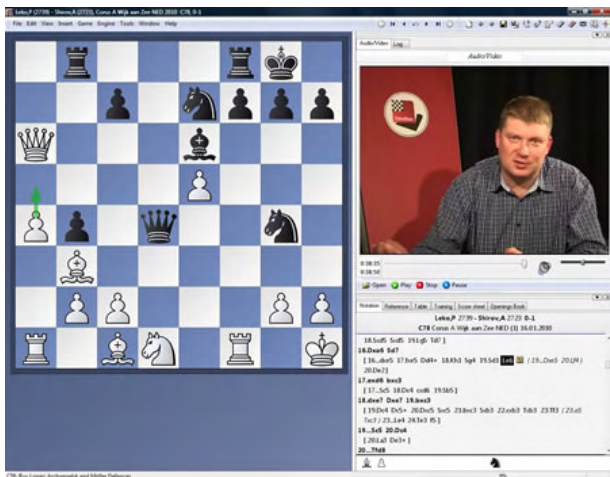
Leko,P (2739) - Shirov,A (2723) Corus A Wijk aan Zee NED 2010 C78 0-1

File Edit View Insert Game Engine Tools Window Help

Audio/Video Log

Audio/Video

0:38:35
0:38:50

Open Play Stop Pause

Notation Reference Table Training Score sheet Openings Book

Leko,P 2739 - Shirov,A 2723 0-1
C78 Corus A Wijk aan Zee NED (1) 16.01.2010

18.Sd5 Sxd5 19.Lg5 Td7 ]
16.Dxa6 Sd7
[ 16...dxe5 17.fxe5 Dd4+ 18.Kh1 Sg4 19.Sd3 Le6 (19...Dxe5 20.Lf4) 20.De2 ]
17.exd6 bxc3
[ 17...Sc5 18.De4 cxd6 19.Sb5 ]
18.dxe7 Dxe7 19.bxc3
[ 19.Dc4 Dc5+ 20.Dxc5 Sxc5 21.bxc3 Sxb3 22.cxb3 Txb3 23.Tf3 (23.a5 Tac8) 23...Le4 24.Txc3 f5 ]
19...Sc5 20.Dc4
[ 20.La3 De3+ ]
20...Tfd8

C78: Ruy Lopez: Archangelsk and Möller Defences